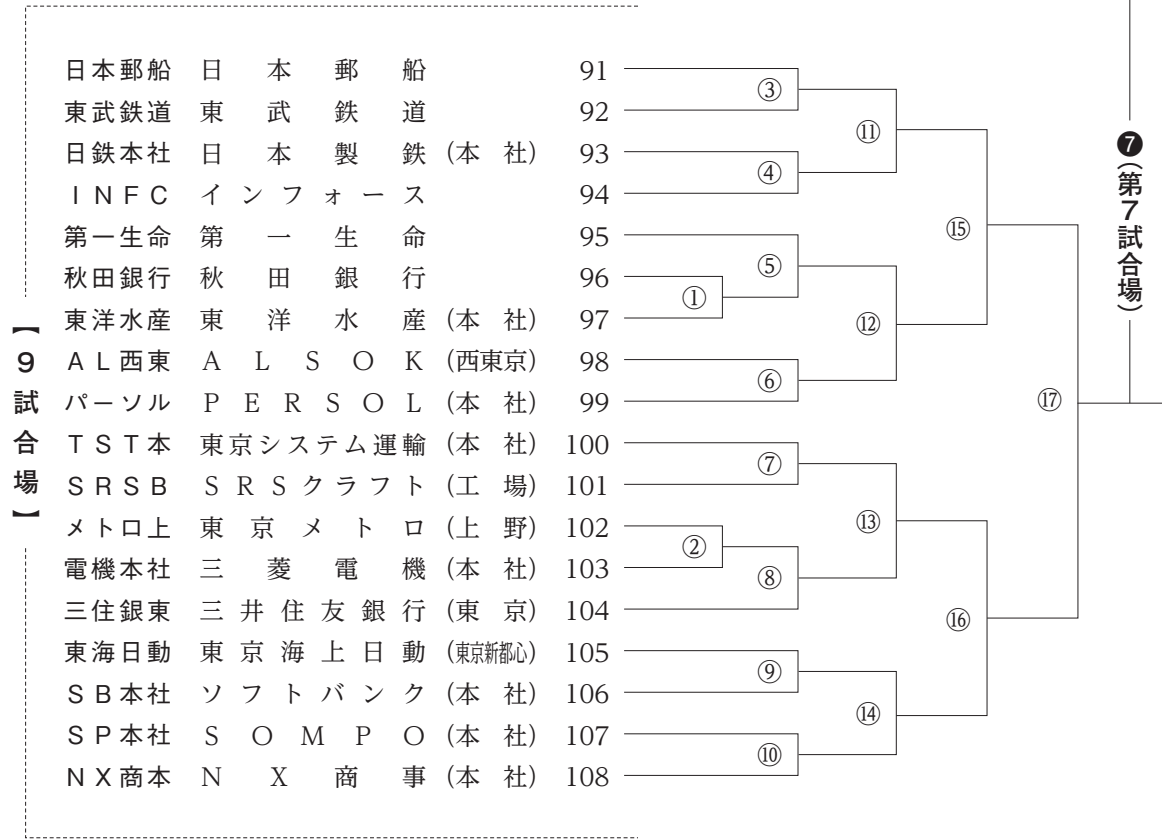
【9試合場】

| | | |
|---|---|---|
| 日本郵船 | 日本郵船 | 91 |
| 東武鉄道 | 東武鉄道 | 92 |
| 日鉄本社 | 日本製鉄（本社） | 93 |
| INFC | インフォース | 94 |
| 第一生命 | 第一生命 | 95 |
| 秋田銀行 | 秋田銀行 | 96 |
| 東洋水産 | 東洋水産（本社） | 97 |
| AL西東 | ALSOK（西東京） | 98 |
| パーソル | PERSOL（本社） | 99 |
| TST本 | 東京システム運輸（本社） | 100 |
| SRSB | SRSクラフト（工場） | 101 |
| メトロ上 | 東京メトロ（上野） | 102 |
| 電機本社 | 三菱電機（本社） | 103 |
| 三住銀東 | 三井住友銀行（東京） | 104 |
| 東海日動 | 東京海上日動（東京新都心） | 105 |
| SB本社 | ソフトバンク（本社） | 106 |
| SP本社 | SOMPO（本社） | 107 |
| NX商本 | NX商事（本社） | 108 |

①
②
③
④
⑤
⑥
⑦
⑧
⑨
⑩
⑪
⑫
⑬
⑭
⑮
⑯
⑰

❼（第7試合場）